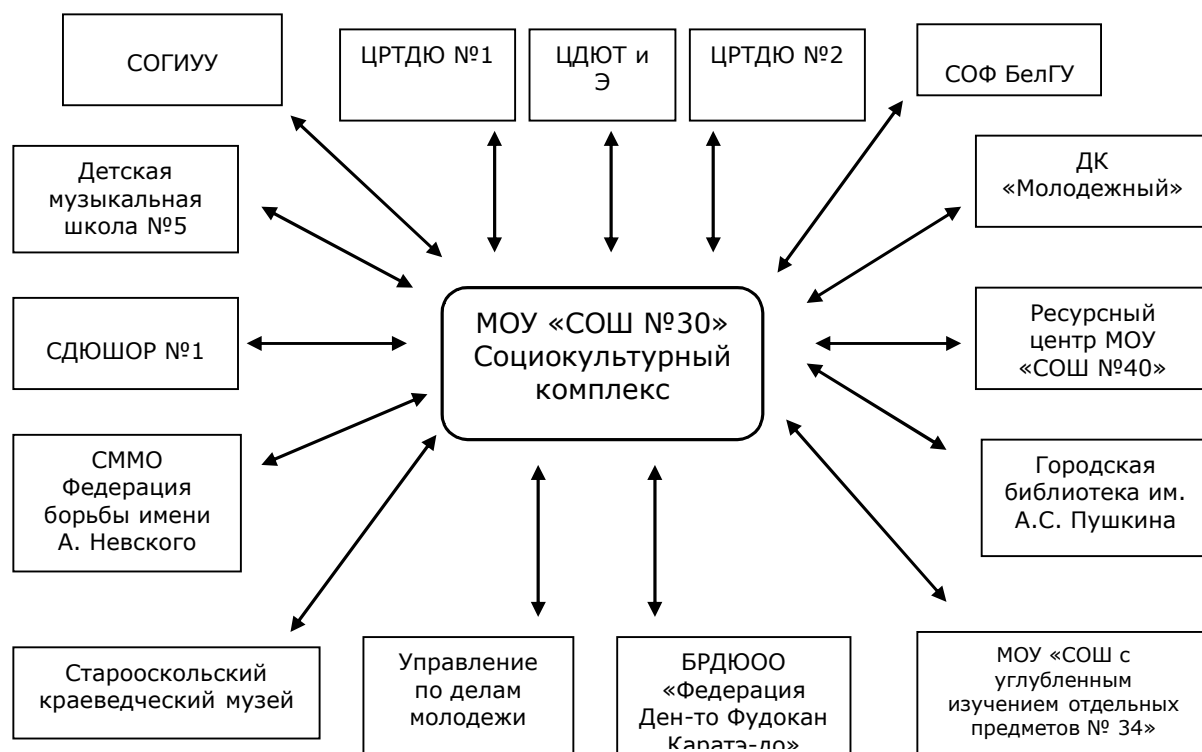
СОГИУУ

ЦРТДЮ №1

ЦДЮТ и Э

ЦРТДЮ №2

СОФ БелГУ

Детская музыкальная школа №5

ДК «Молодежный»

СДЮШОР №1

МОУ «СОШ №30» Социокультурный комплекс

Ресурсный центр МОУ «СОШ №40»

СММО Федерация борьбы имени А. Невского

Городская библиотека им. А.С. Пушкина

Старооскольский краеведческий музей

Управление по делам молодежи

БРДЮООО «Федерация Ден-то Фудокан Каратэ-до»

МОУ «СОШ с углубленным изучением отдельных предметов № 34»